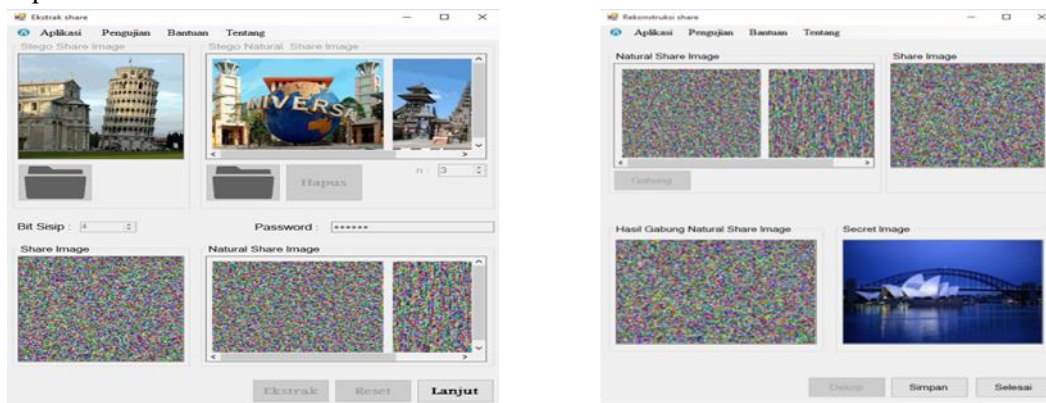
Ekstrak share

Aplikasi Pengujian Bantuan Tentang

Stego Share Image

Stego Natural Share Image

NIVERSA

Hapus

n : 3

Bit Sisip : 4

Password : ******

Share Image

Natural Share Image

Ekstrak Reset Lanjut

Rekonstruksi share

Aplikasi Pengujian Bantuan Tentang

Natural Share Image

Share Image

Gabung

Hasil Gabung Natural Share Image

Secret Image

Dekrip Simpan Selesai